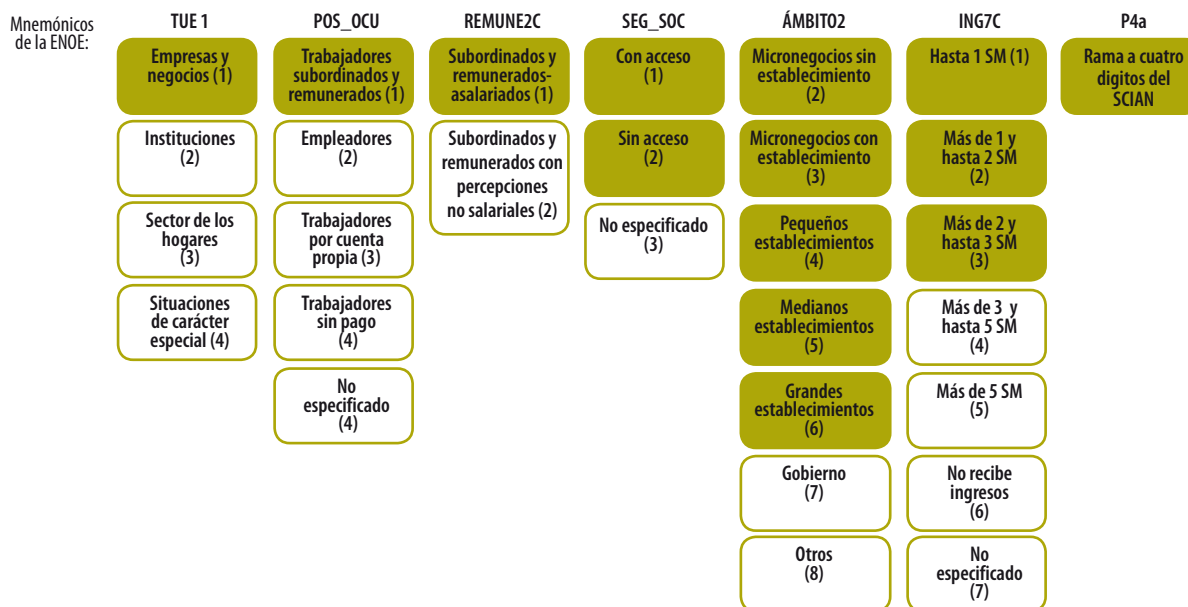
Mnemónicos de la ENOE:

TUE 1

Empresas y negocios (1)

Instituciones (2)

Sector de los hogares (3)

Situaciones de carácter especial (4)

POS_OCU

Trabajadores subordinados y remunerados (1)

Empleadores (2)

Trabajadores por cuenta propia (3)

Trabajadores sin pago (4)

No especificado (4)

REMUNE2C

Subordinados y remunerados-asalariados (1)

Subordinados y remunerados con percepciones no salariales (2)

SEG_SOC

Con acceso (1)

Sin acceso (2)

No especificado (3)

ÁMBITO2

Micronegocios sin establecimiento (2)

Micronegocios con establecimiento (3)

Pequeños establecimientos (4)

Medianos establecimientos (5)

Grandes establecimientos (6)

Gobierno (7)

Otros (8)

ING7C

Hasta 1 SM (1)

Más de 1 y hasta 2 SM (2)

Más de 2 y hasta 3 SM (3)

Más de 3 y hasta 5 SM (4)

Más de 5 SM (5)

No recibe ingresos (6)

No especificado (7)

P4a

Rama a cuatro digitos del SCIAN